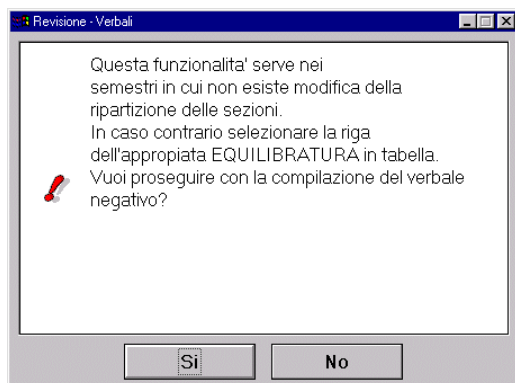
Revisione - Verbali

Questa funzionalita' serve nei semestri in cui non esiste modifica della ripartizione delle sezioni.
In caso contrario selezionare la riga dell'appropiata EQUILIBRATURA in tabella.
Vuoi proseguire con la compilazione del verbale negativo?

Si
No